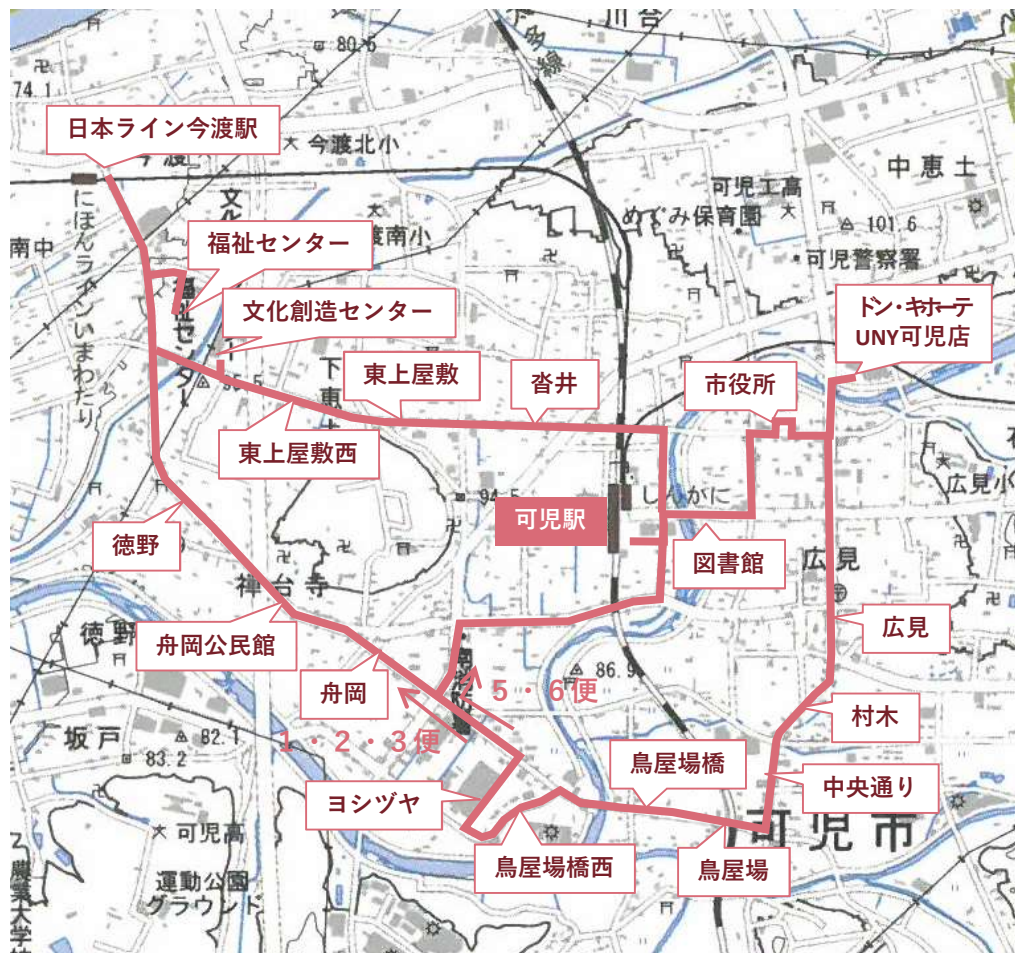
日本ライン今渡駅
今渡北小
80.5
74.1
川合
多線
中恵土
可児工高
めぐみ保育園
101.6
可児警察署
にほんラインいまわたり
南中
福祉センター
渡南小
文化創造センター
ドン・キホーテ
UNY可児店
東上屋敷
沓井
市役所
東上屋敷西
広見小
94.5
可児駅
しんかに
図書館
徳野
広見
神台寺
徳野
舟岡公民館
広見
86.9
4・5・6便
舟岡
村木
1・2・3便
坂戸
82.1
83.2
鳥屋場橋
中央通り
ヨシヅヤ
可児市
可児高
鳥屋場橋西
鳥屋場
運動公園
グラウンド
農業大学校